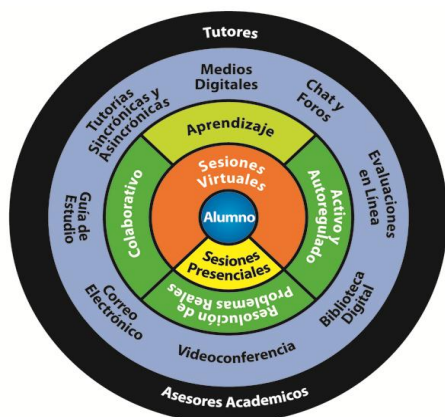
Tutores

Medios Digitales

Chat y Foros

Evaluaciones en Línea

Biblioteca Digital

Videoconferencia

Correo Electrónico

Guía de Estudio

Tutorías Sincrónicas y Asincrónicas

Aprendizaje

Activo y Autoregulado

Resolución de Problemas Reales

Colaborativo

Sesiones Virtuales

Alumno

Sesiones Presenciales

Asesores Academicos